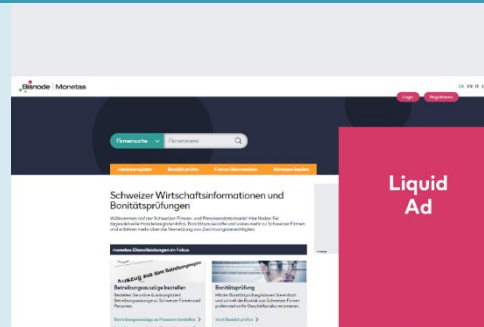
Bisnode | Monetas

DE FR IT E

Login Registrieren

Firmensuche Firmenname

Handelsregister Bonität prüfen Firmen überwachen Adressen kaufen

Schweizer Wirtschaftsinformationen und Bonitätsprüfungen

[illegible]

monetas Dienstleistungen im Fokus

AUSZUG aus dem Betreibungsregister

Betreibungsauszüge bestellen

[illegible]

Bonitätsprüfung

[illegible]

Liquid Ad